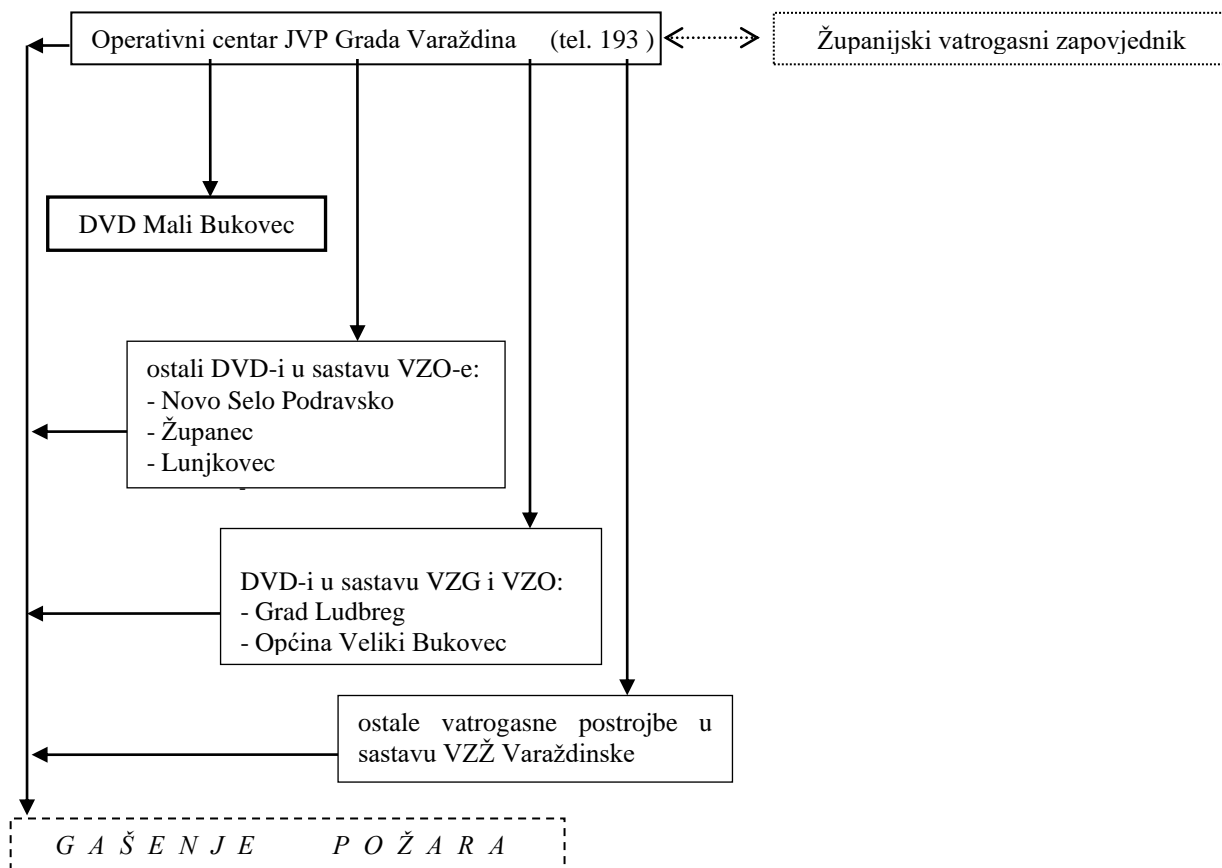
Operativni centar JVP Grada Varaždina (tel. 193 )

Županijski vatrogasni zapovjednik

DVD Mali Bukovec

ostali DVD-i u sastavu VZO-e:
- Novo Selo Podravsko
- Županec
- Lunjkovec

DVD-i u sastavu VZG i VZO:
- Grad Ludbreg
- Općina Veliki Bukovec

ostale vatrogasne postrojbe u sastavu VZŽ Varaždinske

G A Š E N J E P O Ž A R A